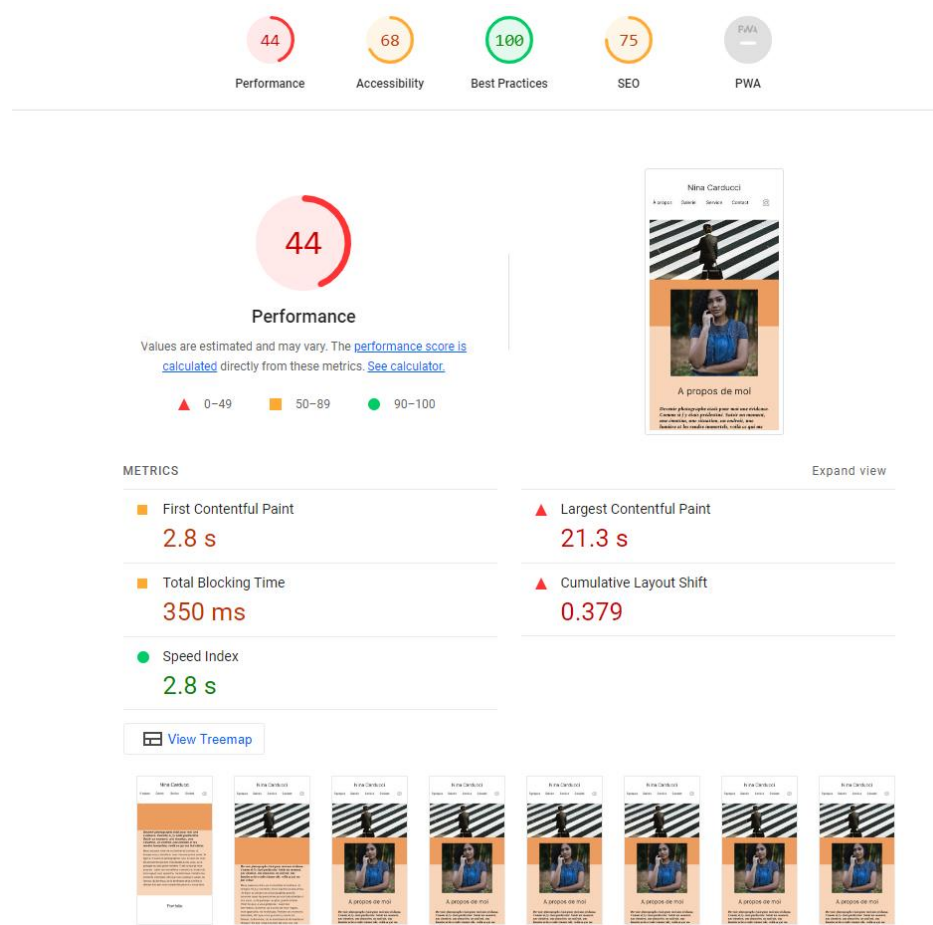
44
Performance

68
Accessibility

100
Best Practices

75
SEO

PWA
PWA

44

Performance

Values are estimated and may vary. The performance score is calculated directly from these metrics. See calculator.

0–49 50–89 90–100

Nina Carducci

A propos Galerie Service Contact

A propos de moi

Devenir photographe était pour moi une évidence. Comme si j'y étais prédestinée. Saisir un moment, une émotion, une situation, un endroit, une lumière et les rendre immortels, voilà ce qui me

METRICS

Expand view

First Contentful Paint
2.8 s

Largest Contentful Paint
21.3 s

Total Blocking Time
350 ms

Cumulative Layout Shift
0.379

Speed Index
2.8 s

View Treemap

Nina Carducci

Nina Carducci

Nina Carducci

Nina Carducci

Nina Carducci

Nina Carducci

Nina Carducci

Nina Carducci

A propos de moi

A propos de moi

A propos de moi

A propos de moi

A propos de moi

A propos de moi

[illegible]